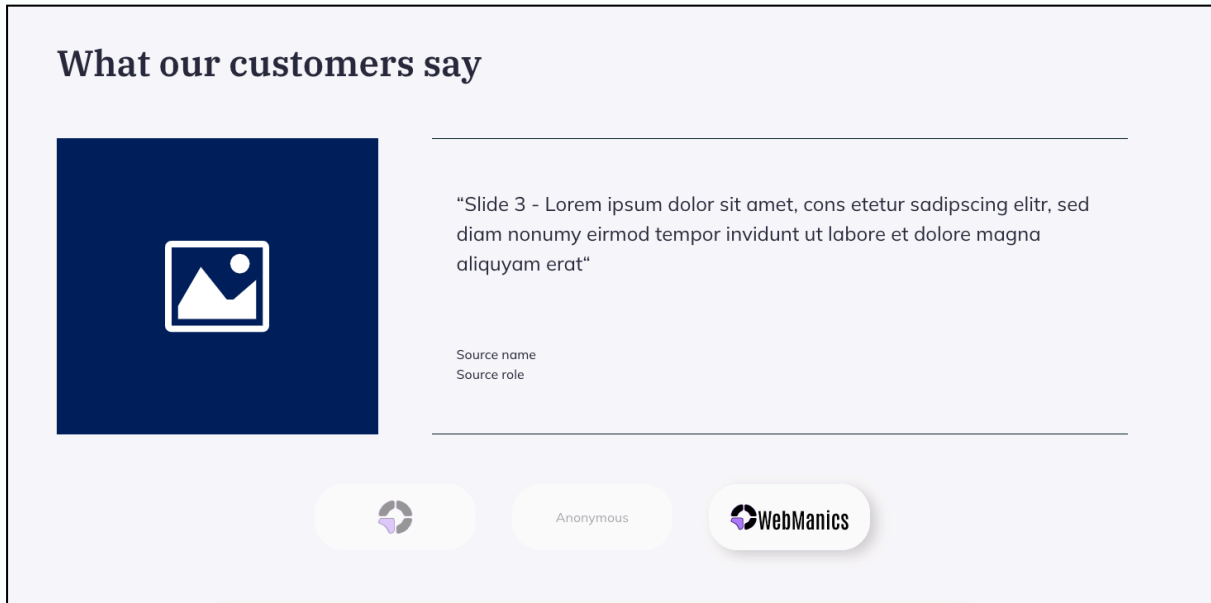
What our customers say

“Slide 3 - Lorem ipsum dolor sit amet, cons etetur sadipscing elitr, sed diam nonumy eirmod tempor invidunt ut labore et dolore magna aliquyam erat“

Source name
Source role

Anonymous

WebManics